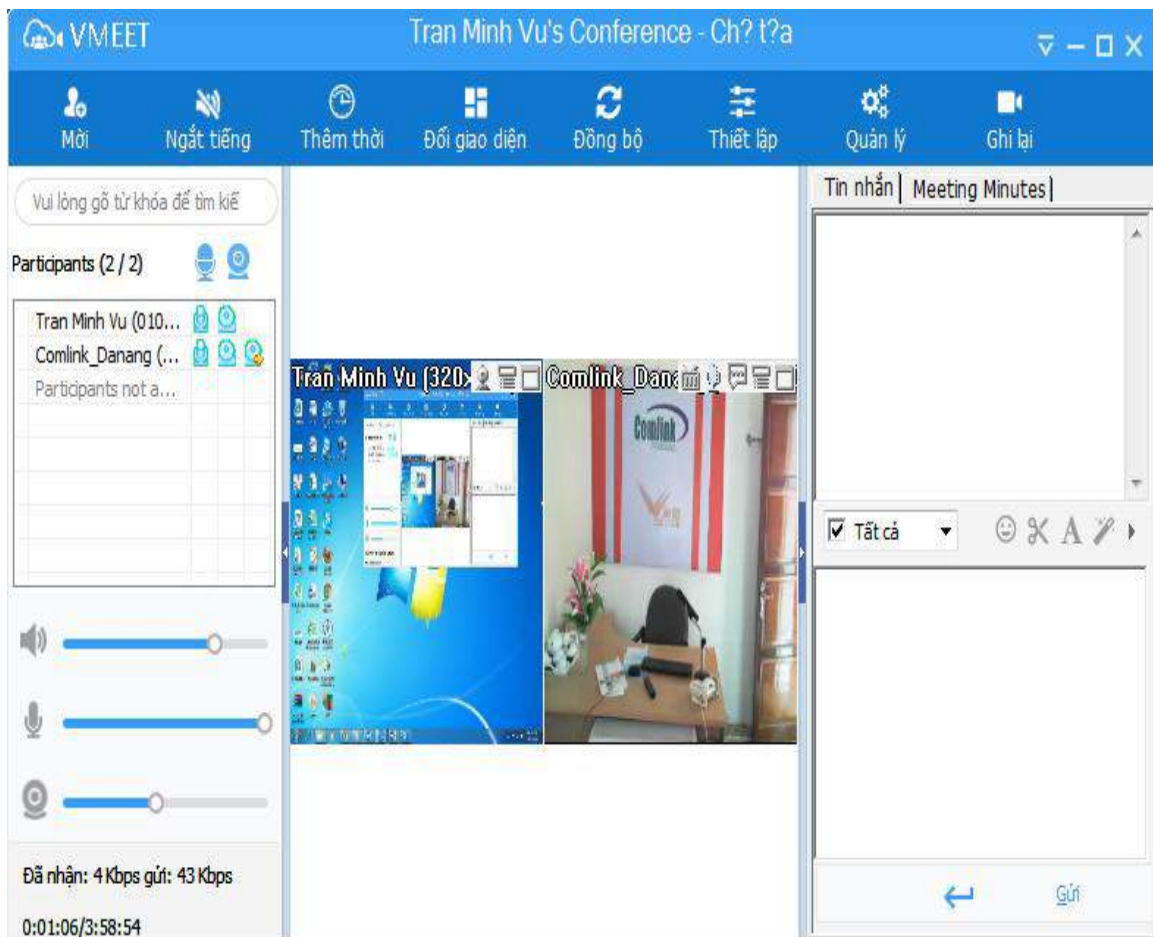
VMEET

Tran Minh Vu's Conference - Ch? t?a

Mời
Ngắt tiếng
Thêm thời
Đổi giao diện
Đồng bộ
Thiết lập
Quản lý
Ghi lại

Vui lòng gõ từ khóa để tìm kiế

Participants (2 / 2)

Tran Minh Vu (010...
Comlink_Danang (...
Participants not a...

Tran Minh Vu (320×
Comlink_Dana

Comlink

Tin nhắn | Meeting Minutes |

Tất cả

Gửi

Đã nhận: 4 Kbps gửi: 43 Kbps

0:01:06/3:58:54